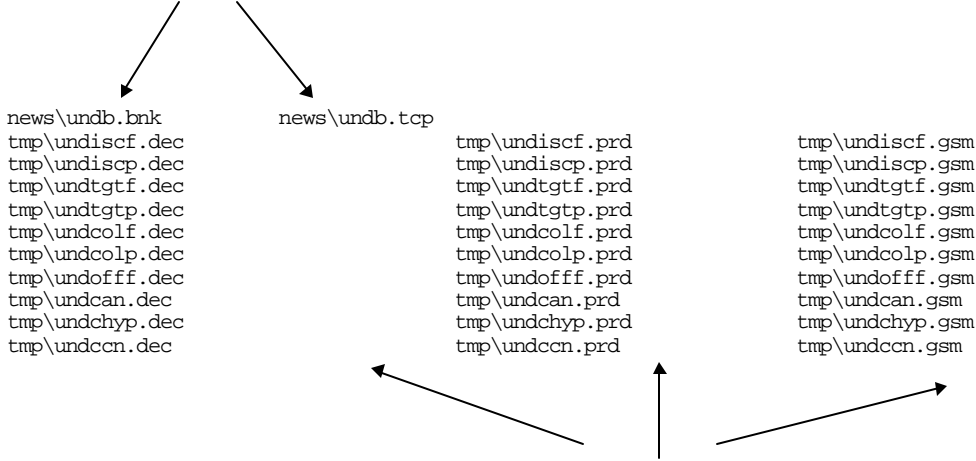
news\undb.bnk
tmp\undiscf.dec
tmp\undiscp.dec
tmp\undtgtf.dec
tmp\undtgtp.dec
tmp\undcolf.dec
tmp\undcolp.dec
tmp\undofff.dec
tmp\undcan.dec
tmp\undchyp.dec
tmp\undccn.dec

news\undb.tcp

tmp\undiscf.prd
tmp\undiscp.prd
tmp\undtgtf.prd
tmp\undtgtp.prd
tmp\undcolf.prd
tmp\undcolp.prd
tmp\undofff.prd
tmp\undcan.prd
tmp\undchyp.prd
tmp\undccn.prd

tmp\undiscf.gsm
tmp\undiscp.gsm
tmp\undtgtf.gsm
tmp\undtgtp.gsm
tmp\undcolf.gsm
tmp\undcolp.gsm
tmp\undofff.gsm
tmp\undcan.gsm
tmp\undchyp.gsm
tmp\undccn.gsm